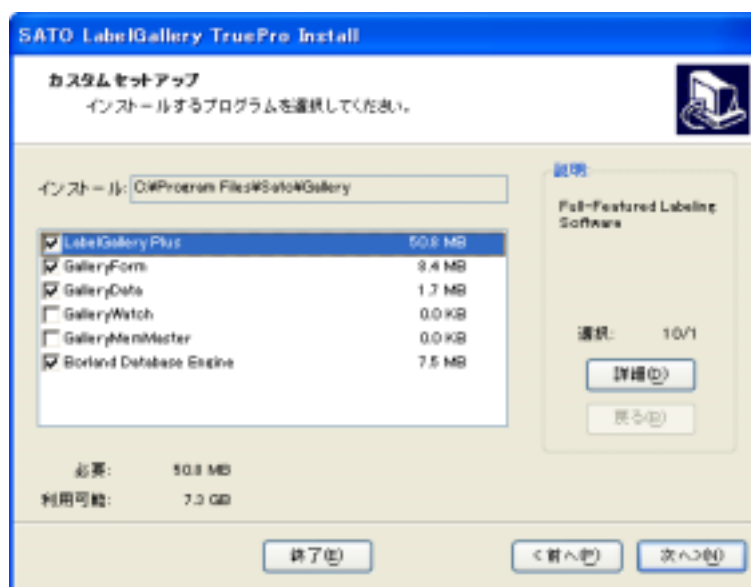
SATO LabelGallery TruePro Install

カスタムセットアップ
インストールするプログラムを選択してください。

インストール: C:¥Program Files¥Sato¥Gallery

| | | |
|---|---|---|
| ☑ | LabelGallery Plus | 50.8 MB |
| ☑ | GalleryForm | 8.4 MB |
| ☑ | GalleryData | 1.7 MB |
| ☐ | GalleryWatch | 0.0 KB |
| ☐ | GalleryMemMaster | 0.0 KB |
| ☑ | Borland Database Engine | 7.5 MB |

説明
Full-Featured Labeling Software

選択: 10/1

詳細(D)

戻る(B)

必要: 50.8 MB
利用可能: 7.3 GB

終了(E)

< 前へ(P)

次へ >(N)